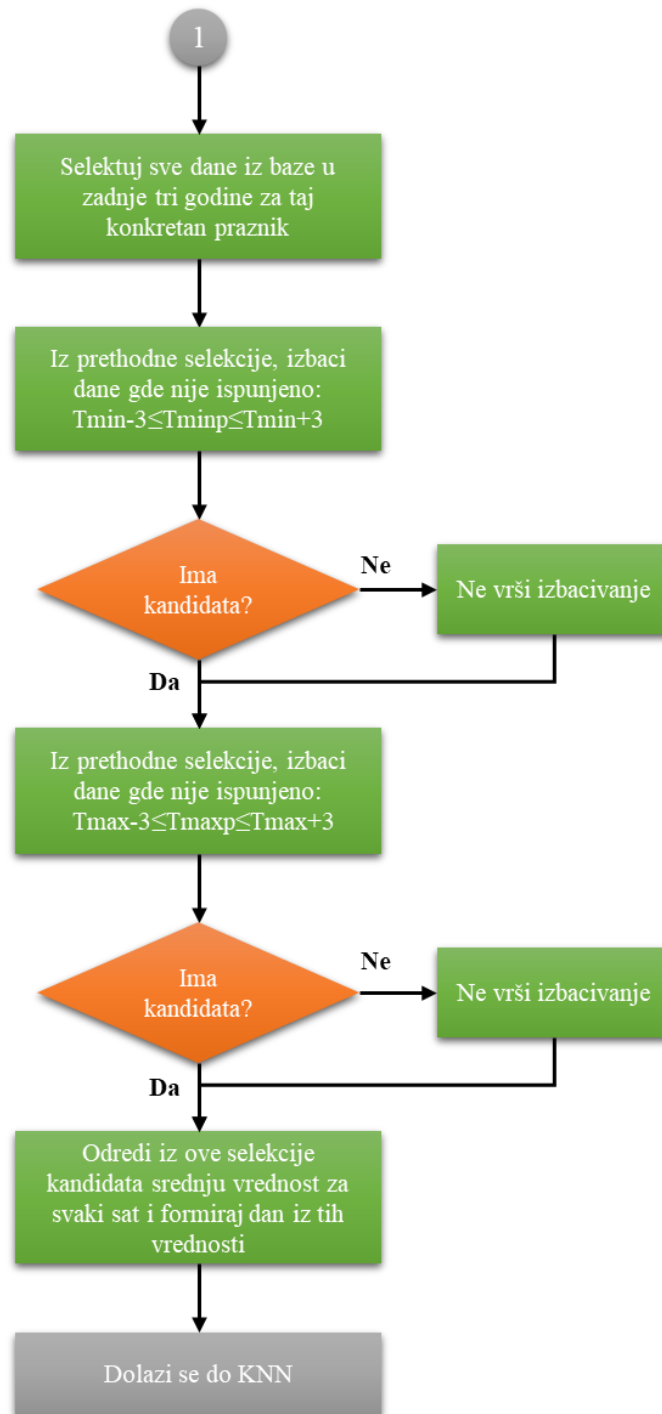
1

Selektuj sve dane iz baze u zadnje tri godine za taj konkretan praznik

Iz prethodne selekcije, izbaci dane gde nije ispunjeno: Tmin-3≤Tminp≤Tmin+3

Ima kandidata?

Ne

Ne vrši izbacivanje

Da

Iz prethodne selekcije, izbaci dane gde nije ispunjeno: Tmax-3≤Tmaxp≤Tmax+3

Ima kandidata?

Ne

Ne vrši izbacivanje

Da

Odredi iz ove selekcije kandidata srednju vrednost za svaki sat i formiraj dan iz tih vrednosti

Dolazi se do KNN